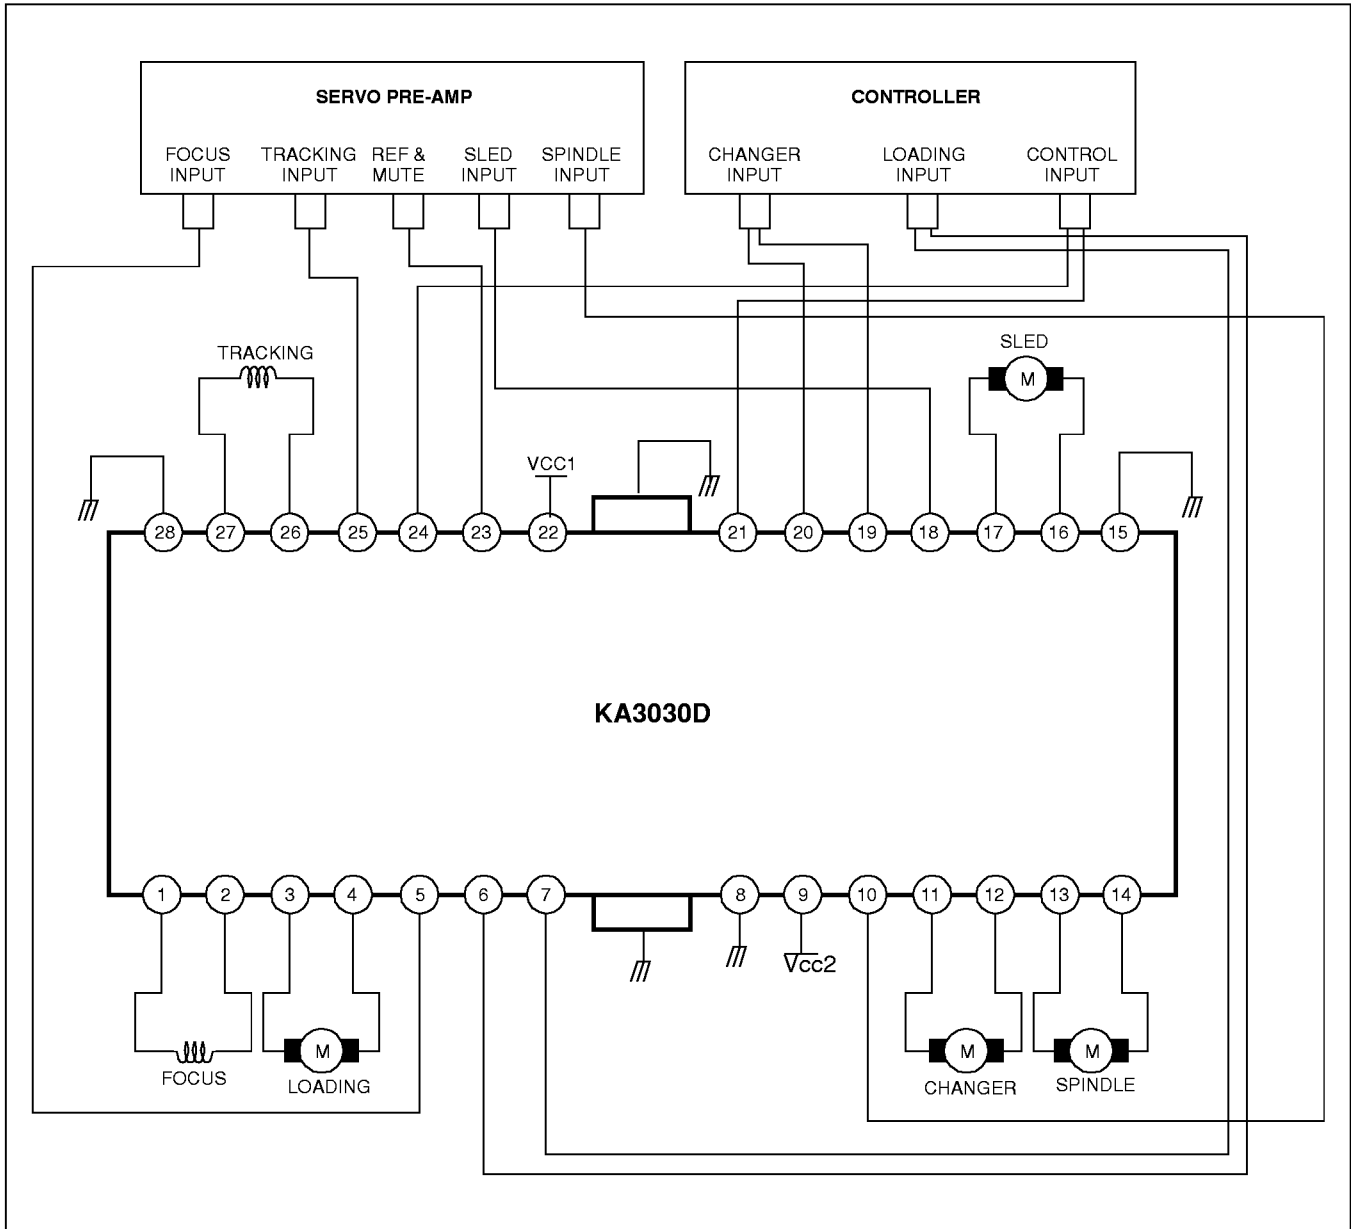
SERVO PRE-AMP

FOCUS INPUT
TRACKING INPUT
REF & MUTE
SLED INPUT
SPINDLE INPUT

CONTROLLER

CHANGER INPUT
LOADING INPUT
CONTROL INPUT

TRACKING

SLED

M

VCC1

28
27
26
25
24
23
22
21
20
19
18
17
16
15

KA3030D

1
2
3
4
5
6
7
8
9
10
11
12
13
14

Vcc2

M

FOCUS

LOADING

M

M

CHANGER

SPINDLE